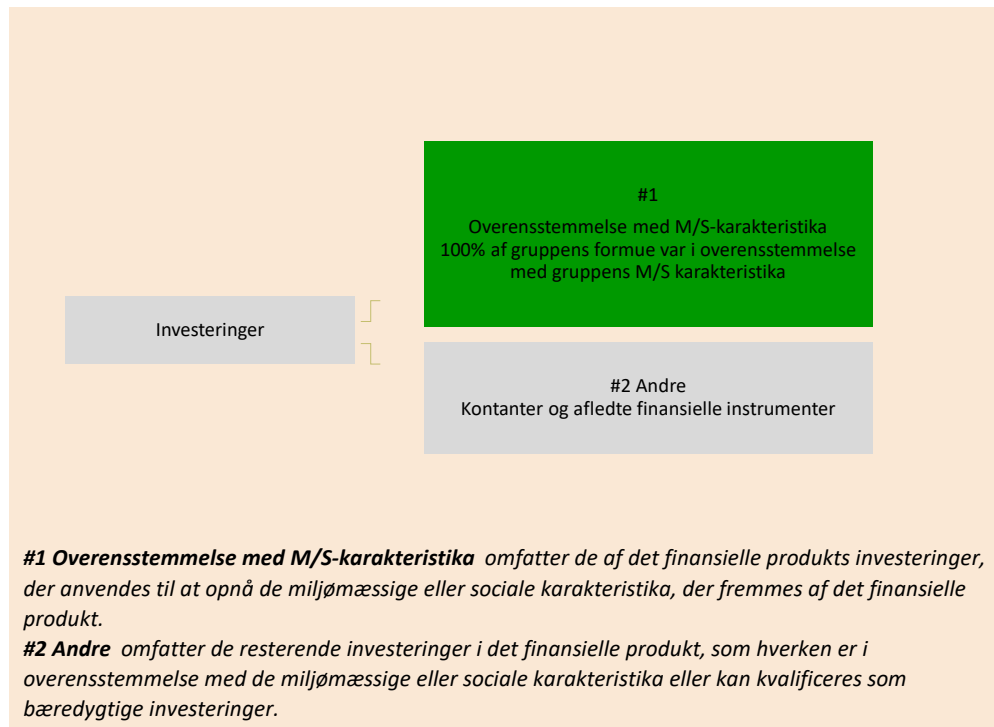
Investeringer

#1
Overensstemmelse med M/S-karakteristika
100% af gruppens formue var i overensstemmelse med gruppens M/S karakteristika

#2 Andre
Kontanter og afledte finansielle instrumenter

***#1 Overensstemmelse med M/S-karakteristika*** *omfatter de af det finansielle produkts investeringer, der anvendes til at opnå de miljømæssige eller sociale karakteristika, der fremmes af det finansielle produkt.*
***#2 Andre*** *omfatter de resterende investeringer i det finansielle produkt, som hverken er i overensstemmelse med de miljømæssige eller sociale karakteristika eller kan kvalificeres som bæredygtige investeringer.*